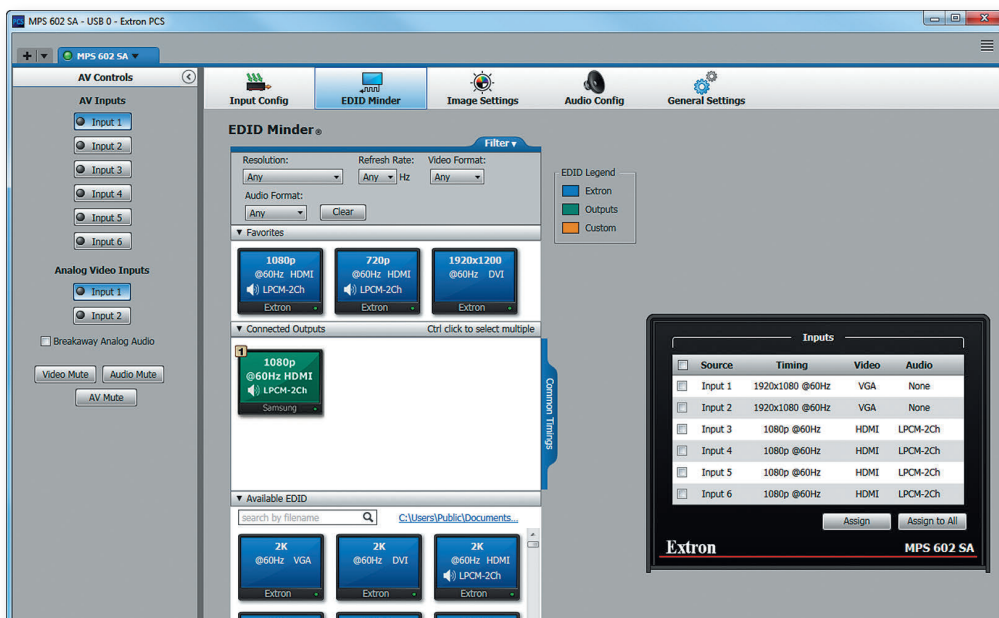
MPS 602 SA - USB 0 - Extron PCS

MPS 602 SA

AV Controls

AV Inputs

Input 1

Input 2

Input 3

Input 4

Input 5

Input 6

Analog Video Inputs

Input 1

Input 2

Breakaway Analog Audio

Video Mute

Audio Mute

AV Mute

Input Config

EDID Minder

Image Settings

Audio Config

General Settings

EDID Minder®

Filter ▾

Resolution:

Any

Refresh Rate:

Any

Hz

Video Format:

Any

Audio Format:

Any

Clear

EDID Legend

Extron

Outputs

Custom

▼ Favorites

1080p
@60Hz HDMI
LPCM-2Ch
Extron

720p
@60Hz HDMI
LPCM-2Ch
Extron

1920x1200
@60Hz DVI
Extron

▼ Connected Outputs

Ctrl click to select multiple

1

1080p
@60Hz HDMI
LPCM-2Ch
Samsung

Common Timings

▼ Available EDID

search by filename

C:\Users\Public\Documents...

2K
@60Hz VGA
Extron

2K
@60Hz DVI
Extron

2K
@60Hz HDMI
LPCM-2Ch
Extron

Inputs

| | Source | Timing | Video | Audio |
|---|---|---|---|---|
| | Input 1 | 1920x1080 @60Hz | VGA | None |
| | Input 2 | 1920x1080 @60Hz | VGA | None |
| | Input 3 | 1080p @60Hz | HDMI | LPCM-2Ch |
| | Input 4 | 1080p @60Hz | HDMI | LPCM-2Ch |
| | Input 5 | 1080p @60Hz | HDMI | LPCM-2Ch |
| | Input 6 | 1080p @60Hz | HDMI | LPCM-2Ch |

Assign

Assign to All

Extron

MPS 602 SA